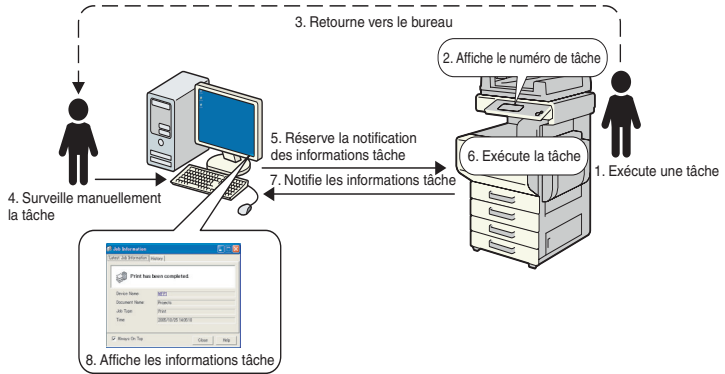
3. Retourne vers le bureau

2. Affiche le numéro de tâche

4. Surveille manuellement la tâche

5. Réserve la notification des informations tâche

6. Exécute la tâche

7. Notifie les informations tâche

1. Exécute une tâche

Job Information

Latest Job Information | History

Print has been completed.

Device Name: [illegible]
Document Name: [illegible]
Job Type: Print
Time: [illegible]

Always On Top

Close
Help

8. Affiche les informations tâche